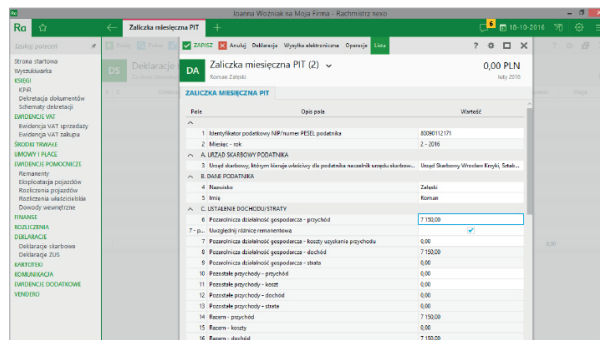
Joanna Woźniak na Moja Firma - Rachmistrz nexo

Ra

Zaliczka miesięczna PIT

10-10-2016

Szukaj poleceń

Strona startowa
Wyszukiwarka
KSIĘGI
KPiR
Dekretacja dokumentów
Schematy dekretacji
EWIDENCJE VAT
Ewidencja VAT sprzedaży
Ewidencja VAT zakupu
ŚRODKI TRWAŁE
UMOWY I PŁACE
EWIDENCJE POMOCNICZE
Remanenty
Eksploatacja pojazdów
Rozliczenia pojazdów
Rozliczenia właścicieli
Dowody wewnętrzne
FINANSE
ROZLICZENIA
DEKLARACJE
Deklaracje skarbowe
Deklaracje ZUS
KARTOTEKI
KOMUNIKACJA
EWIDENCJE DODATKOWE
VENDERO

DS Deklaracje

ZAPISZ Anuluj Deklaracja Wysyłka elektroniczna Operacje Lista

DA Zaliczka miesięczna PIT (2)
Roman Załęski
0,00 PLN
luty 2016

ZALICZKA MIESIĘCZNA PIT

| Pole | Opis pola | Wartość |
|---|---|---|
| 1 | Identyfikator podatkowy NIP/numer PESEL podatnika | 80090112171 |
| 2 | Miesiąc - rok | 2 - 2016 |
| | A. URZĄD SKARBOWY PODATNIKA | |
| 3 | Urząd skarbowy, którym kieruje właściwy dla podatnika naczelnik urzędu skarbowe... | Urząd Skarbowy Wrocław Krzyki, Sztab... |
| | B. DANE PODATNIKA | |
| 4 | Nazwisko | Załeski |
| 5 | Imię | Roman |
| | C. USTALENIE DOCHODU/STRATY | |
| 6 | Przeznicowa działalność gospodarcza - przychód | 7 150,00 |
| 7 - p... | Uwzględnij różnice remanentowe | ✓ |
| 7 | Pozarolnicza działalność gospodarcza - koszty uzyskania przychodu | 0,00 |
| 8 | Pozarolnicza działalność gospodarcza - dochód | 7 150,00 |
| 9 | Pozarolnicza działalność gospodarcza - strata | 0,00 |
| 10 | Pozostałe przychody - przychód | 0,00 |
| 11 | Pozostałe przychody - koszt | 0,00 |
| 12 | Pozostałe przychody - dochód | 0,00 |
| 13 | Pozostałe przychody - strata | 0,00 |
| 14 | Razem - przychód | 7 150,00 |
| 15 | Razem - koszty | 0,00 |
| 16 | Razem - dochód | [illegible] |